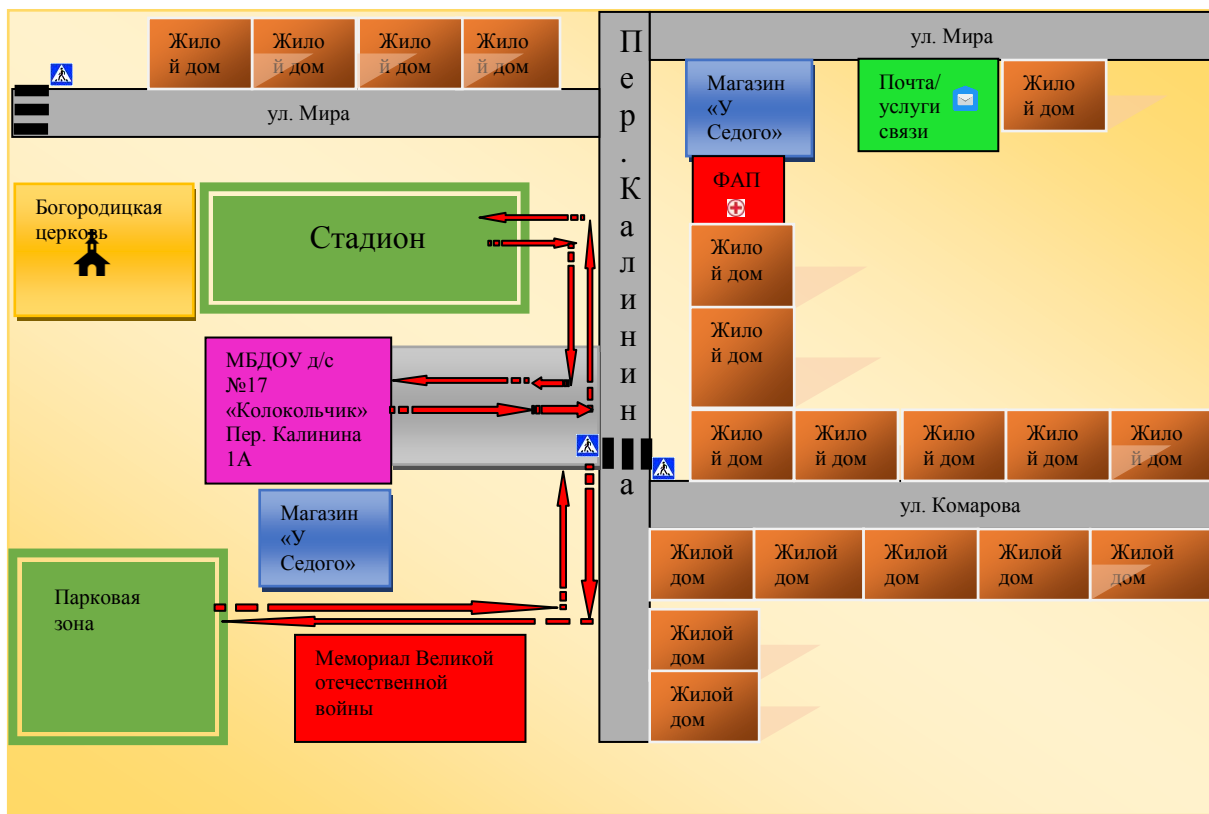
Жило й дом

Жило й дом

Жило й дом

Жило й дом

ул. Мира

Пер. Калинина

ул. Мира

Магазин «У Седого»

Почта/ услуги связи

Жило й дом

ФАП

Богородицкая церковь

Стадион

Жило й дом

Жило й дом

МБДОУ д/с №17 «Колокольчик» Пер. Калинина 1А

Жило й дом

Жило й дом

Жило й дом

Жило й дом

Жило й дом

ул. Комарова

Магазин «У Седого»

Жилой дом

Жилой дом

Жилой дом

Жилой дом

Жилой дом

Парковая зона

Мемориал Великой отечественной войны

Жилой дом

Жилой дом